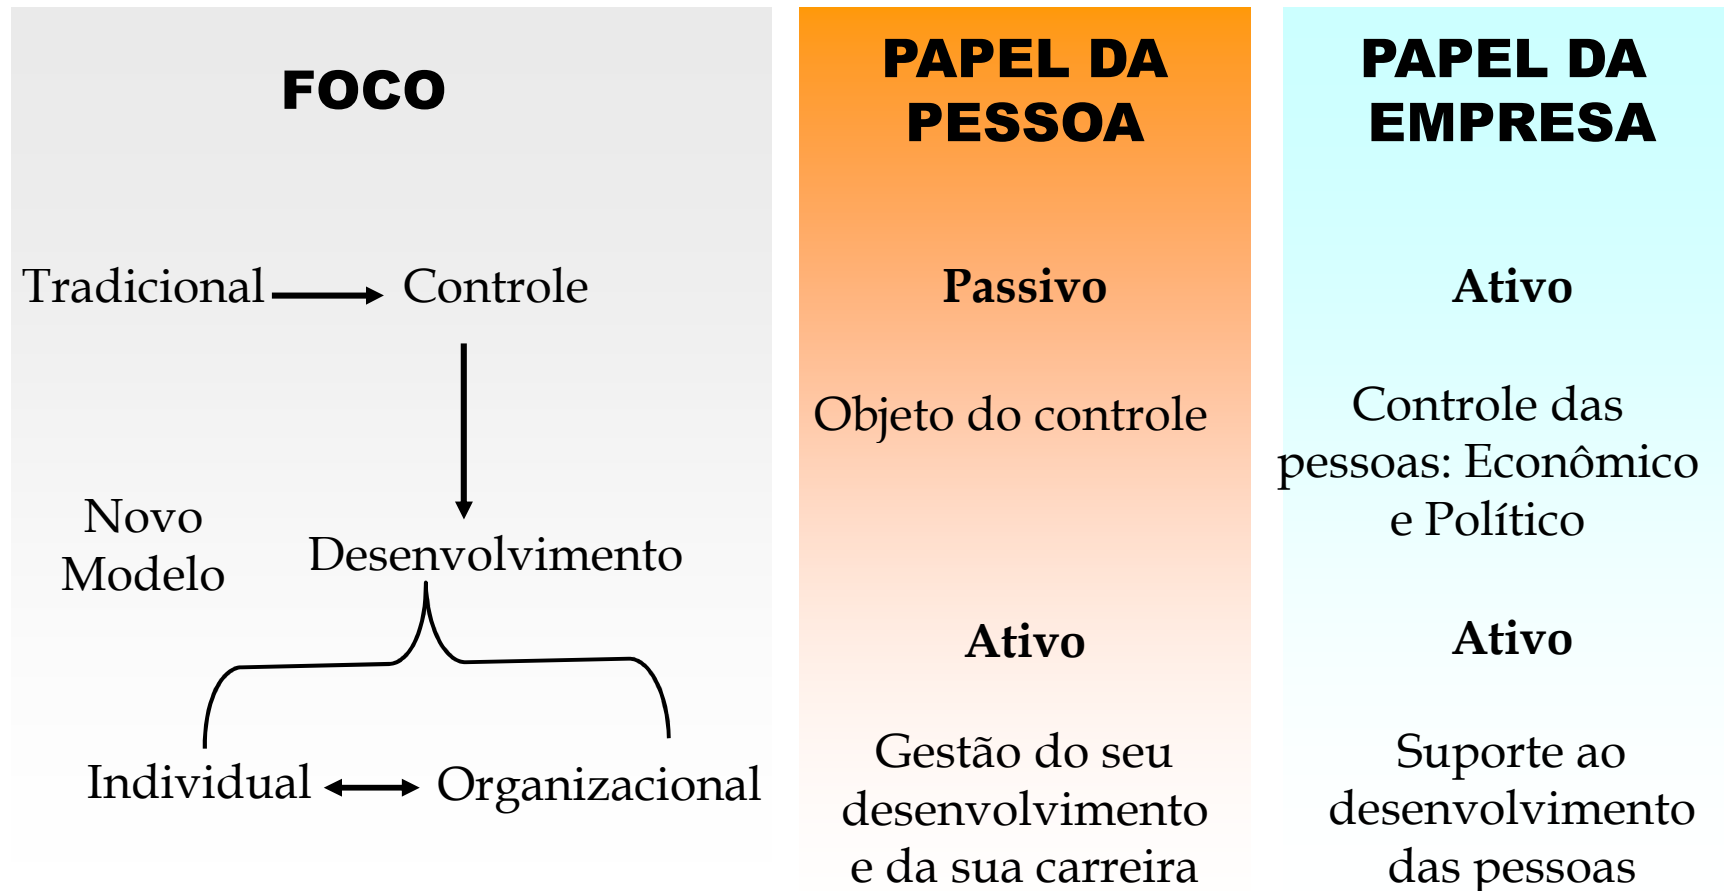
FOCO

Tradicional → Controle

Novo Modelo

Desenvolvimento

Individual ↔ Organizacional

PAPEL DA PESSOA

Passivo

Objeto do controle

Ativo

Gestão do seu desenvolvimento e da sua carreira

PAPEL DA EMPRESA

Ativo

Controle das pessoas: Econômico e Político

Ativo

Suporte ao desenvolvimento das pessoas